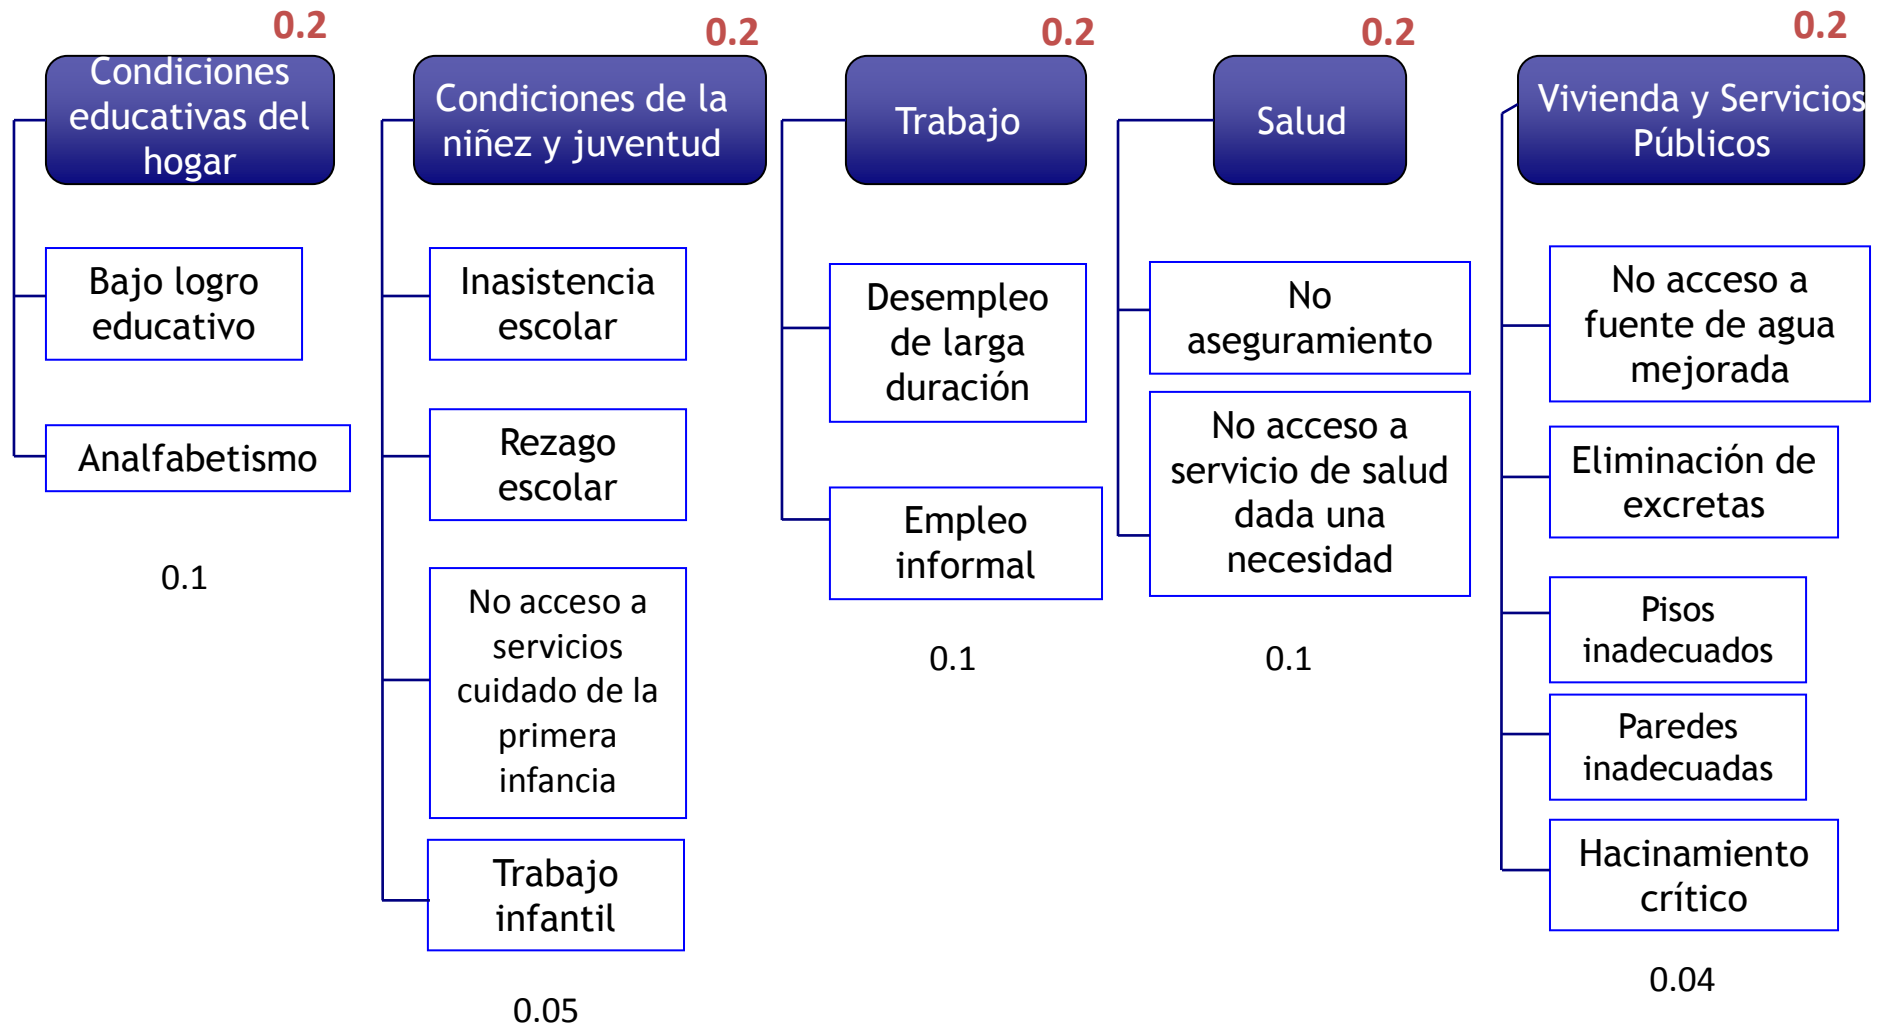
0.2
Condiciones educativas del hogar

Bajo logro educativo

Analfabetismo

0.1

0.2
Condiciones de la niñez y juventud

Inasistencia escolar

Rezago escolar

No acceso a servicios cuidado de la primera infancia

Trabajo infantil

0.05

0.2
Trabajo

Desempleo de larga duración

Empleo informal

0.1

0.2
Salud

No aseguramiento

No acceso a servicio de salud dada una necesidad

0.1

0.2
Vivienda y Servicios Públicos

No acceso a fuente de agua mejorada

Eliminación de excretas

Pisos inadecuados

Paredes inadecuadas

Hacinamiento crítico

0.04